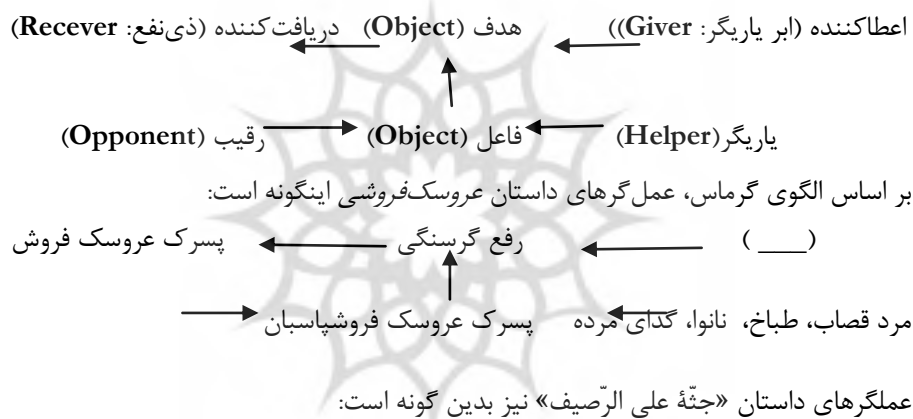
اعطاکننده (ابر یاریگر: **Giver**)) هدف (**Object**) دریافت‌کننده (ذی‌نفع: **Recever**)

یاریگر(**Helper**) فاعل (**Object**) رقیب (**Opponent**)

بر اساس الگوی گرماس، عمل‌گرهای داستان عروسک‌فروشی اینگونه است:

(____) رفع گرسنگی پسرک عروسک فروش

مرد قصاب، طباخ، نانوا، گدای مرده پسرک عروسک فروش پاسبان

عملگرهای داستان «جثّة علی الرّصیف» نیز بدین گونه است: